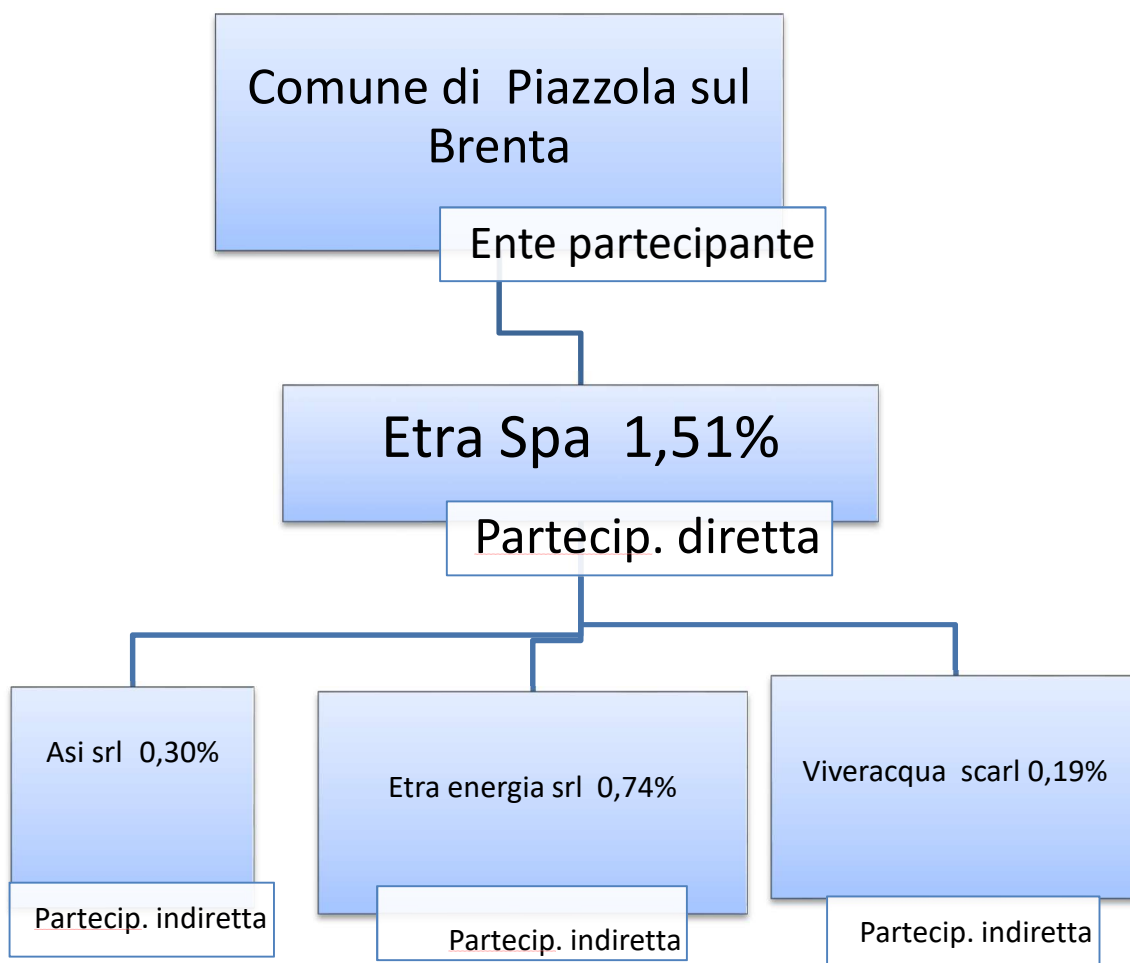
Comune di Piazzola sul Brenta

Ente partecipante

Etra Spa 1,51%

Partecip. diretta

Asi srl 0,30%

Partecip. indiretta

Etra energia srl 0,74%

Partecip. indiretta

Viveracqua scarl 0,19%

Partecip. indiretta